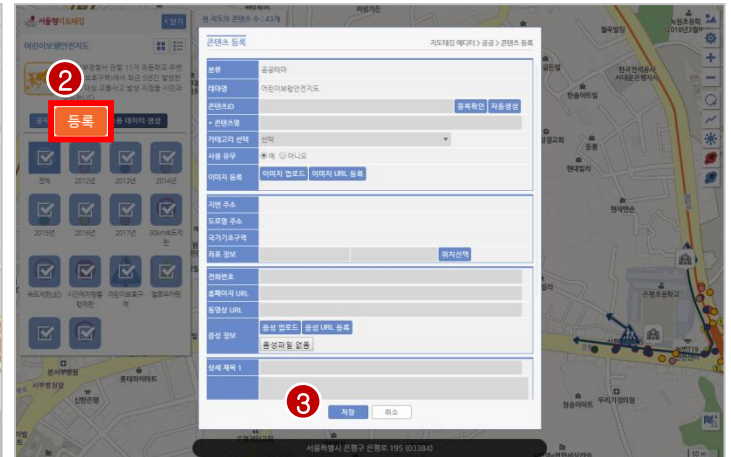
서울형지도태깅
닫기
어린이보행안전지도
2
등록
전체
2012년
2013년
2014년
2015년
2016년
2017년
30km속도제한
속도저감LED
시간제차량통행제한
어린이보호구역
일방통행
본서부병원
신한은행
서울특별시 은평구 은평로 195 (03384)
콘텐츠 등록
지도태깅 에디터 > 공공 > 콘텐츠 등록
분류
공공테마
테마명
어린이보행안전지도
콘텐츠ID
중복확인
자동생성
* 콘텐츠명
카테고리 선택
선택
사용 유무
예
아니오
이미지 등록
이미지 업로드
이미지 URL 등록
지번 주소
도로명 주소
국가기초구역
좌표 정보
위치선택
전화번호
홈페이지 URL
동영상 URL
음성 정보
음성 업로드
음성 URL 등록
음성파일 없음
상세 제목 1
3
저장
취소
녹번초등학교
한국전력공사
서대문은평지사
한솔아파트
은평구청
은평구문화원
은평경찰서
우리기관병원
청솔아파트
50 m